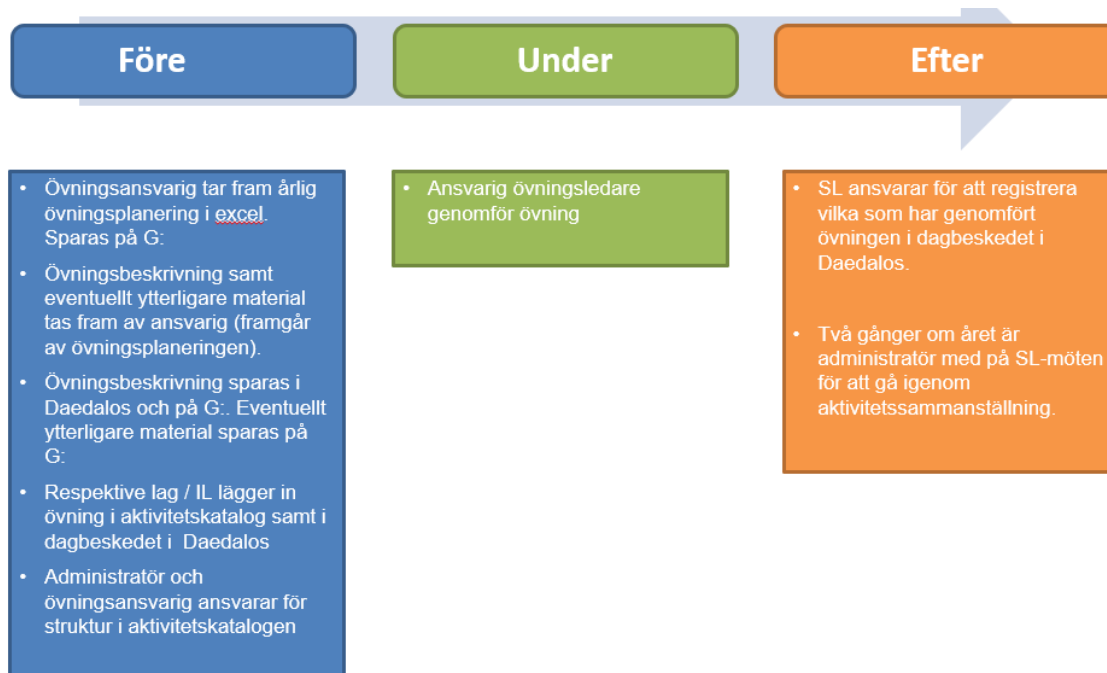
Före

Under

Efter

- Övningsansvarig tar fram årlig övningsplanering i excel. Sparas på G:
- Övningsbeskrivning samt eventuellt ytterligare material tas fram av ansvarig (framgår av övningsplaneringen).
- Övningsbeskrivning sparas i Daedalos och på G:. Eventuellt ytterligare material sparas på G:
- Respektive lag / IL lägger in övning i aktivitetskatalog samt i dagbeskedet i Daedalos
- Administratör och övningsansvarig ansvarar för struktur i aktivitetskatalogen

- Ansvarig övningsledare genomför övning

- SL ansvarar för att registrera vilka som har genomfört övningen i dagbeskedet i Daedalos.
- Två gånger om året är administratör med på SL-möten för att gå igenom aktivitetssammanställning.